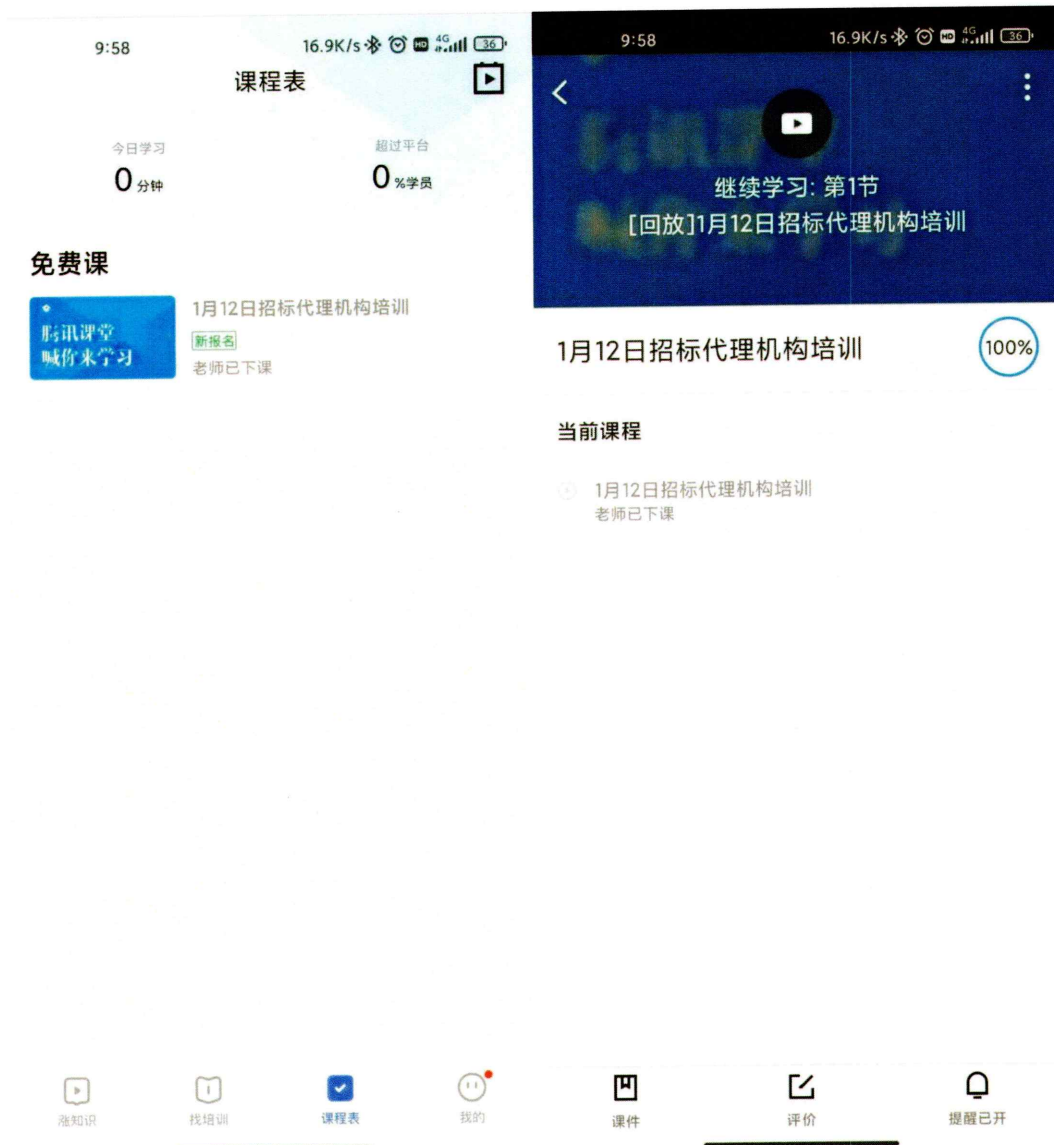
9:58 16.9K/s 4G 36

课程表

今日学习
0 分钟

超过平台
0 %学员

免费课

腾讯课堂
喊你来学习

1月12日招标代理机构培训
新报名
老师已下课

涨知识 找培训 课程表 我的

9:58 16.9K/s 4G 36

继续学习: 第1节
[回放]1月12日招标代理机构培训

1月12日招标代理机构培训 100%

当前课程

1月12日招标代理机构培训
老师已下课

课件 评价 提醒已开